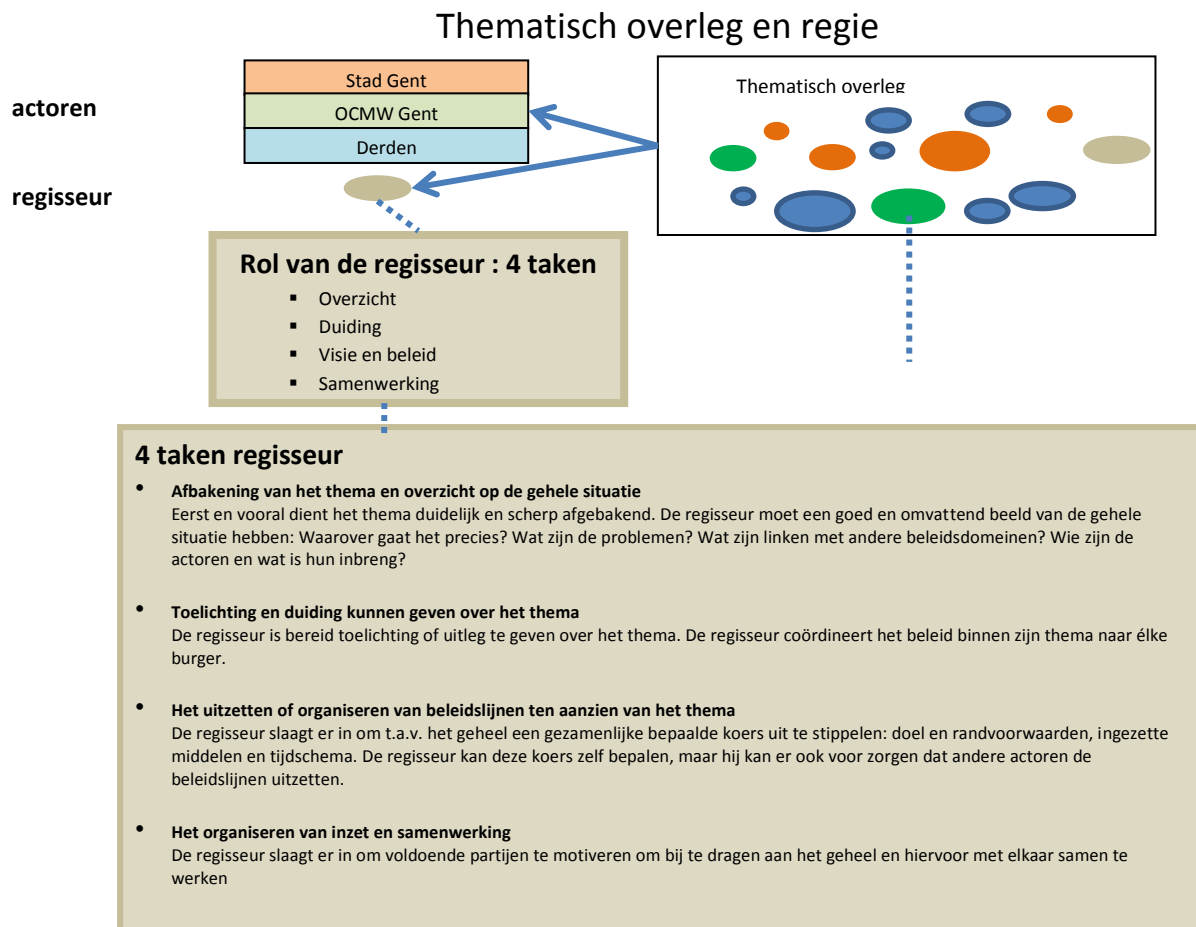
Thematisch overleg en regie

actoren

Stad Gent
OCMW Gent
Derden

regisseur

Thematisch overleg

Rol van de regisseur : 4 taken
- Overzicht
- Duiding
- Visie en beleid
- Samenwerking

4 taken regisseur

- **Afbakening van het thema en overzicht op de gehele situatie**
Eerst en vooral dient het thema duidelijk en scherp afgebakend. De regisseur moet een goed en omvattend beeld van de gehele situatie hebben: Waarover gaat het precies? Wat zijn de problemen? Wat zijn linken met andere beleidsdomeinen? Wie zijn de actoren en wat is hun inbreng?

- **Toelichting en duiding kunnen geven over het thema**
De regisseur is bereid toelichting of uitleg te geven over het thema. De regisseur coördineert het beleid binnen zijn thema naar élke burger.

- **Het uitzetten of organiseren van beleidslijnen ten aanzien van het thema**
De regisseur slaagt er in om t.a.v. het geheel een gezamenlijke bepaalde koers uit te stippelen: doel en randvoorwaarden, ingezette middelen en tijdschema. De regisseur kan deze koers zelf bepalen, maar hij kan er ook voor zorgen dat andere actoren de beleidslijnen uitzetten.

- **Het organiseren van inzet en samenwerking**
De regisseur slaagt er in om voldoende partijen te motiveren om bij te dragen aan het geheel en hiervoor met elkaar samen te werken